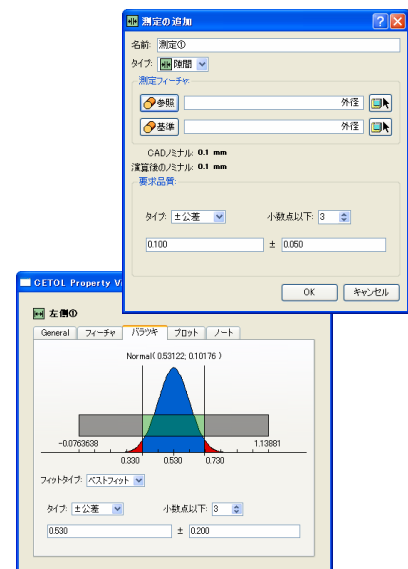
測定の追加

名前: 測定①

タイプ: 隙間

測定フィーチャ

参照 外径

基準 外径

CADノミナル: 0.1 mm

演算後のノミナル: 0.1 mm

要求品質

タイプ: ± 公差

小数点以下: 3

0.100 ± 0.050

OK キャンセル

CETOL Property V

左側①

General フィーチャ バラツキ プロット ノート

Normal( 0.53122; 0.10176 )

-0.0763638

1.13881

0.330 0.530 0.730

フィットタイプ: ベストフィット

タイプ: ± 公差

小数点以下: 3

0.530 ± 0.200